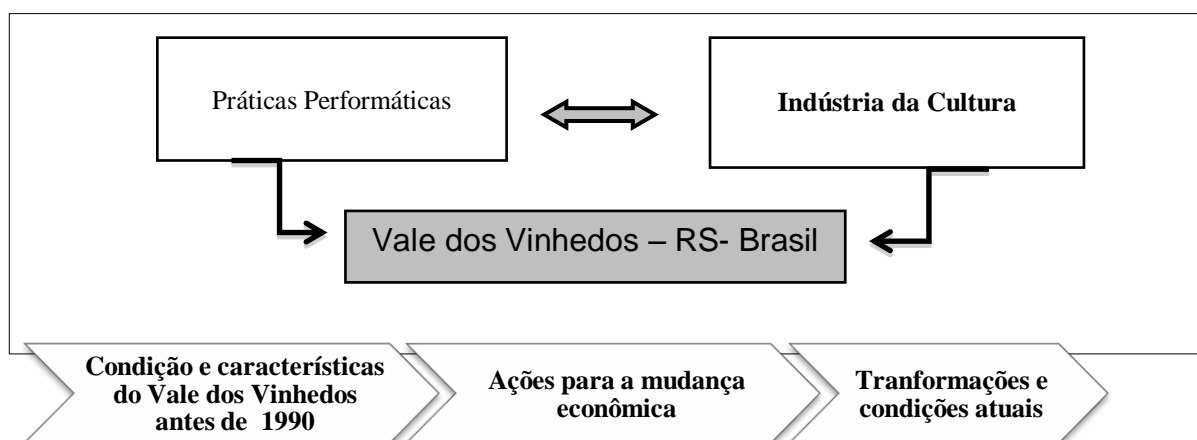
Práticas Performáticas

Indústria da Cultura

Vale dos Vinhedos – RS- Brasil

Condição e características do Vale dos Vinhedos antes de 1990

Ações para a mudança econômica

Tranformações e condições atuais